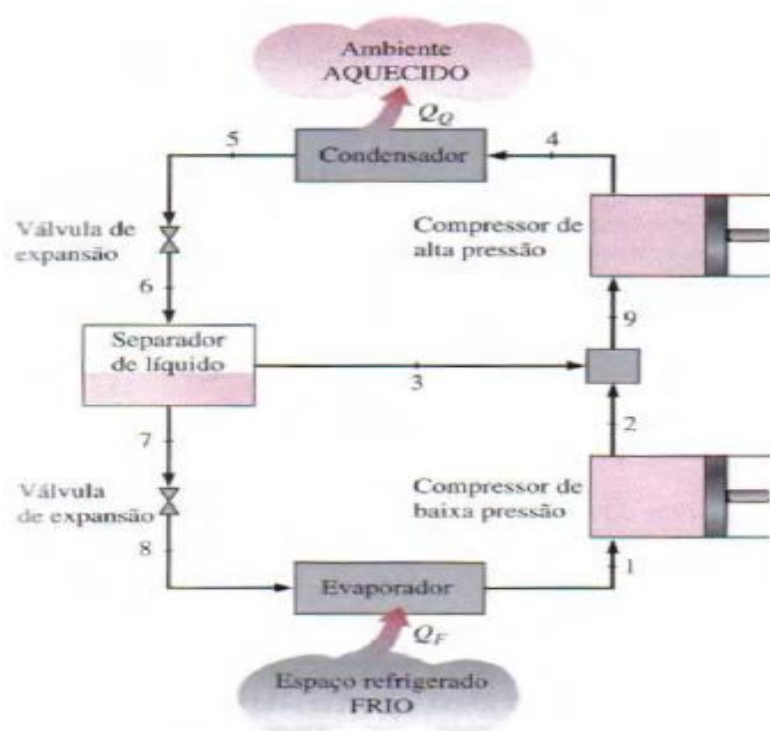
Ambiente AQUECIDO

$Q_Q$

5

Condensador

4

Válvula de expansão

Compressor de alta pressão

6

9

Separador de líquido

3

7

2

Válvula de expansão

Compressor de baixa pressão

8

1

Evaporador

$Q_F$

Espaço refrigerado FRIO